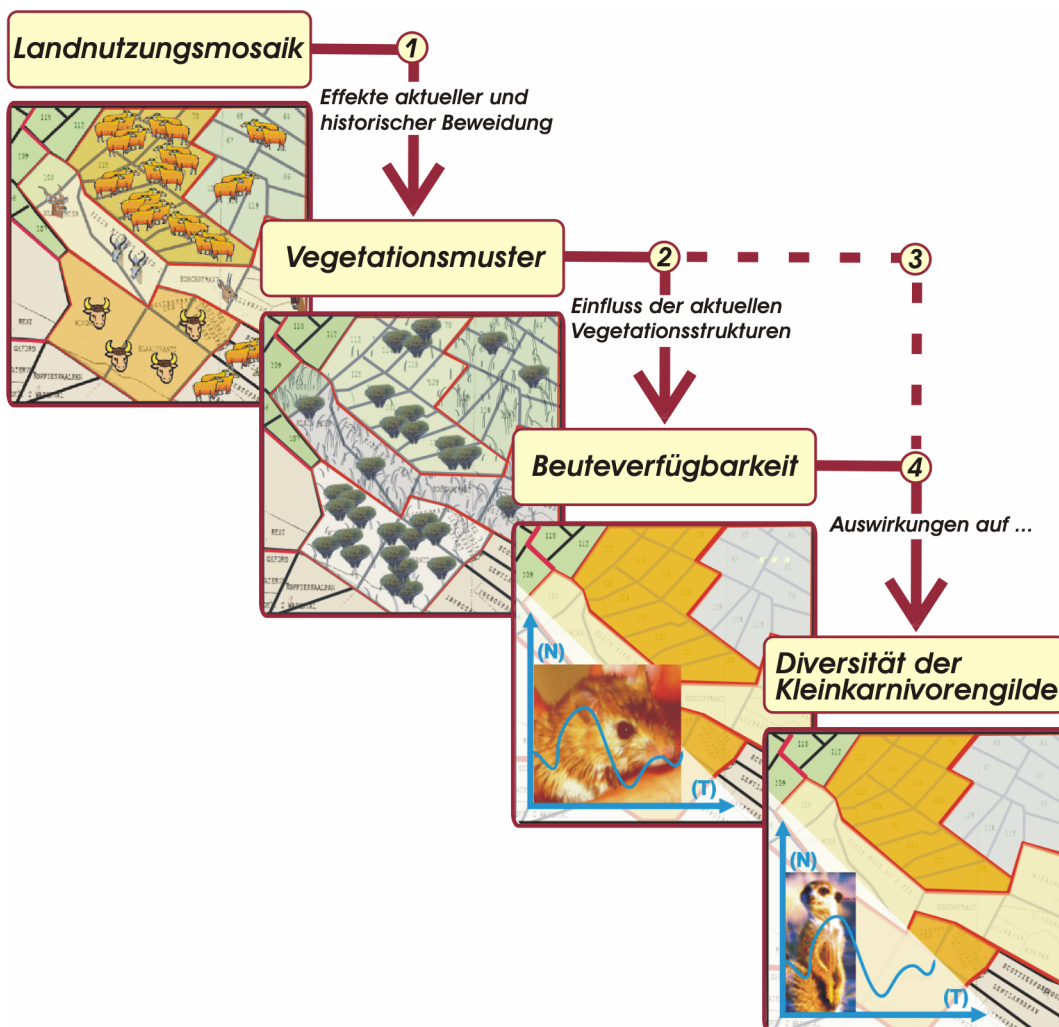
Landnutzungsmosaik

1

Effekte aktueller und historischer Beweidung

Vegetationsmuster

2

3

Einfluss der aktuellen Vegetationsstrukturen

Beuteverfügbarkeit

4

Auswirkungen auf ...

Diversität der Kleinkarnivorengilde

(N)

(T)

(N)

(T)